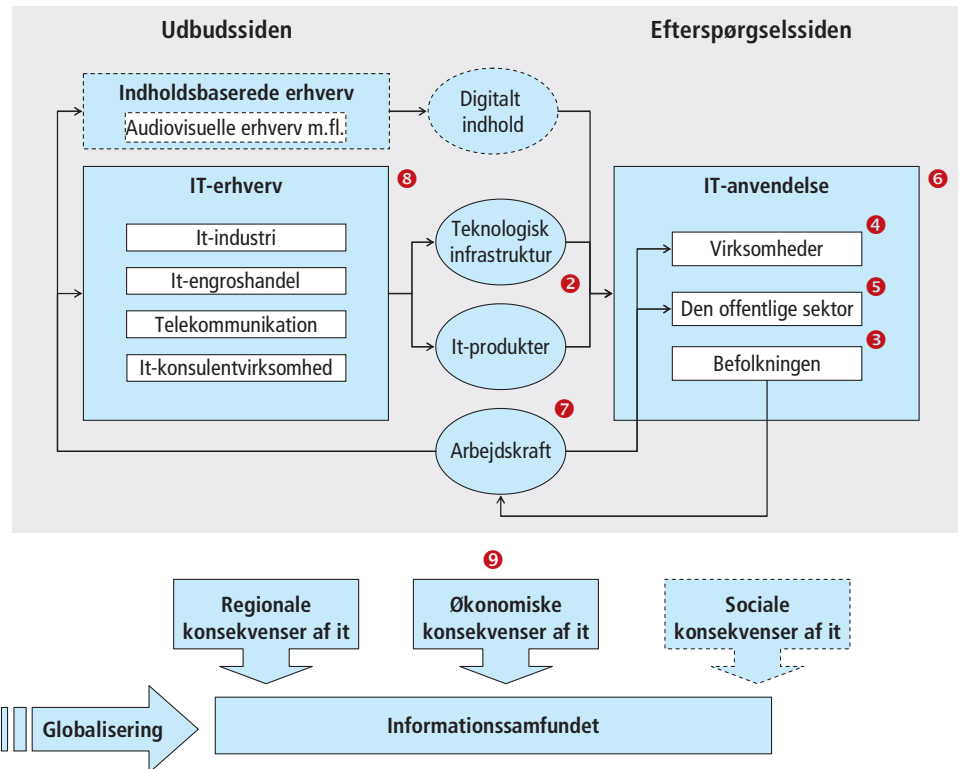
Udbudssiden

Efterspørgselssiden

Indholdsbaserede erhverv

Audiovisuelle erhverv m.fl.

Digitalt indhold

IT-erhverv

8

It-industri

It-engroshandel

Telekommunikation

It-konsulentvirksomhed

Teknologisk infrastruktur

2

It-produkter

IT-anvendelse

6

4

Virksomheder

5

Den offentlige sektor

3

Befolkningen

7

Arbejdskraft

9

Regionale konsekvenser af it

Økonomiske konsekvenser af it

Sociale konsekvenser af it

Globalisering

Informationssamfundet